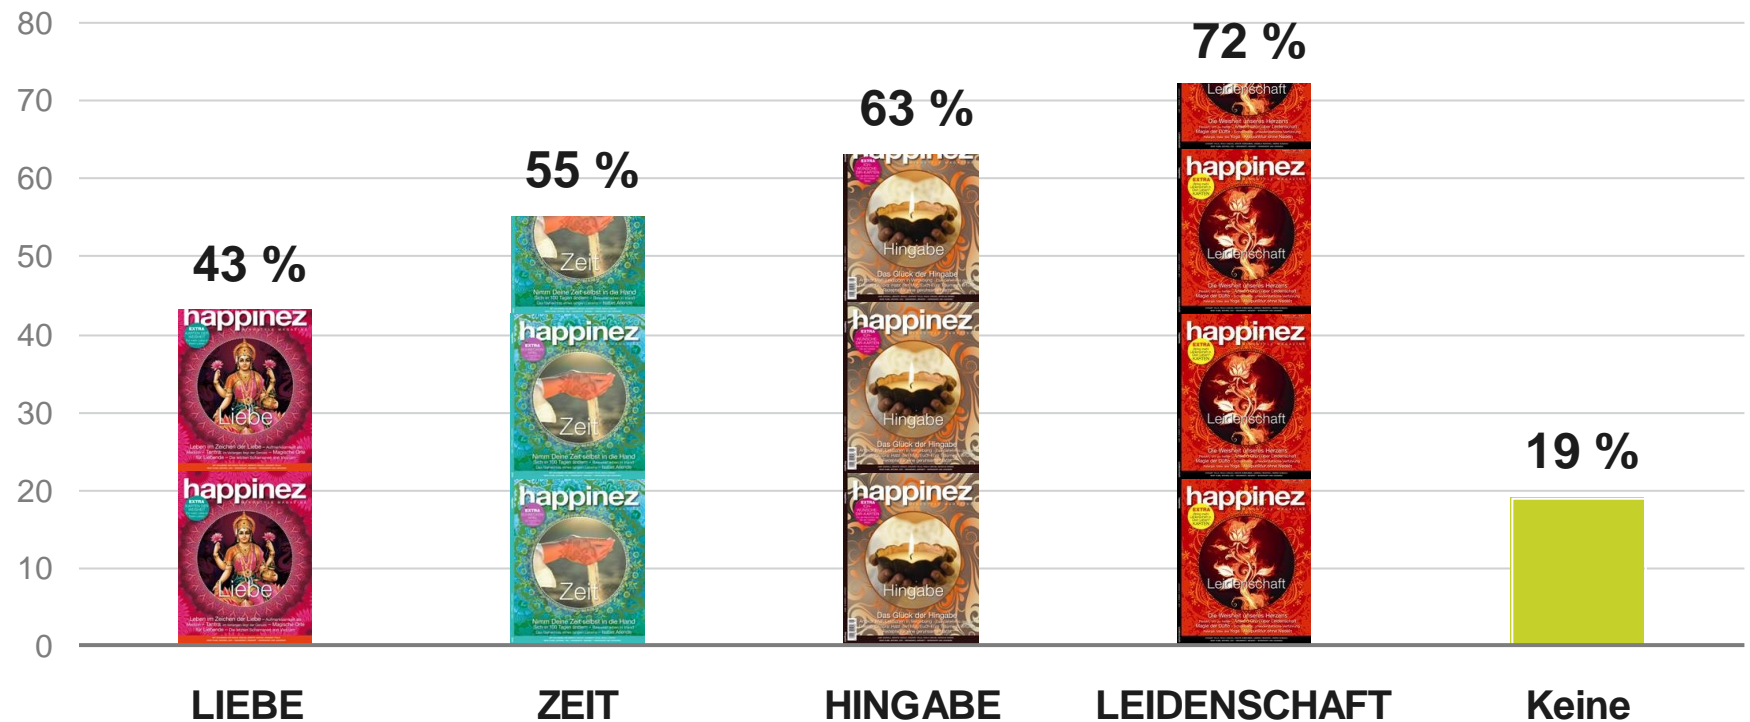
80
70
60
50
40
30
20
10
0

43 %
happinez
Liebe
happinez
Liebe

55 %
Zeit
happinez
Zeit
happinez
Zeit

63 %
Hingabe
Das Glück der Hingabe
happinez
Hingabe
Das Glück der Hingabe
happinez
Hingabe
Das Glück der Hingabe

72 %
Leidenschaft
Die Weisheit unseres Herzens
happinez
Leidenschaft
Die Weisheit unseres Herzens
happinez
Leidenschaft
Die Weisheit unseres Herzens
happinez
Leidenschaft
Die Weisheit unseres Herzens

19 %

LIEBE
ZEIT
HINGABE
LEIDENSCHAFT
Keine